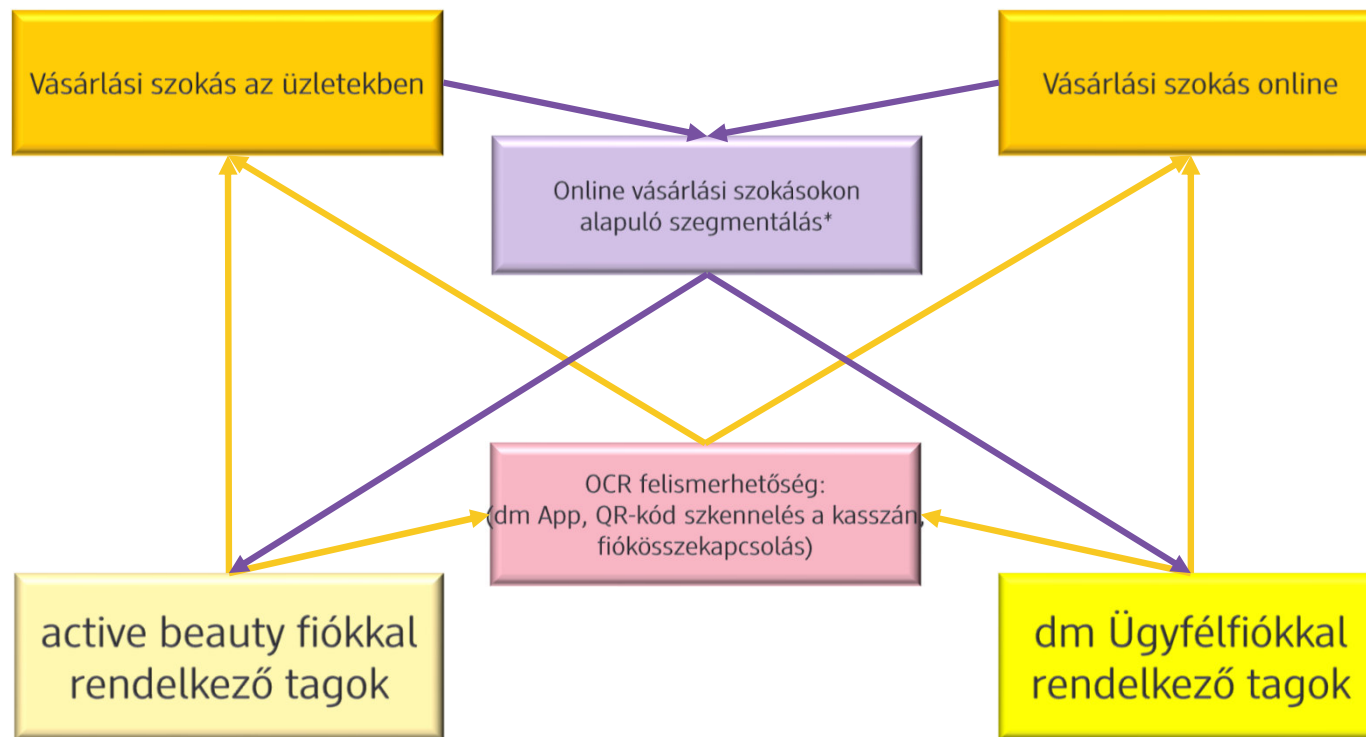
Vásárlási szokás az üzletekben

Vásárlási szokás online

Online vásárlási szokásokon alapuló szegmentálás*

OCR felismerhetőség: (dm App, QR-kód szkennelés a kasszán, fiókösszekapcsolás)

active beauty fiókkal rendelkező tagok

dm Ügyfélfiókkal rendelkező tagok